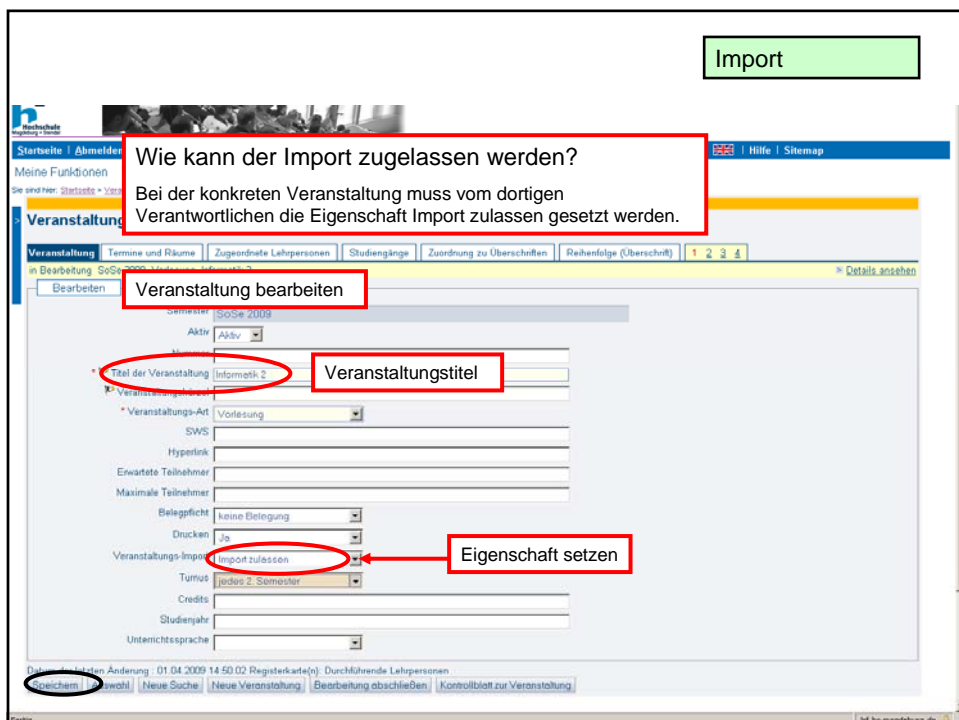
Import

Hochschule Magdeburg • Stendal

Startseite | Abmelden

| Hilfe | Sitemap

Meine Funktionen

Sie sind hier: Startseite » Vera

Wie kann der Import zugelassen werden?

Bei der konkreten Veranstaltung muss vom dortigen Verantwortlichen die Eigenschaft Import zulassen gesetzt werden.

Veranstaltung

Veranstaltung | Termine und Räume | Zugeordnete Lehrpersonen | Studiengänge | Zuordnung zu Überschriften | Reihenfolge (Überschrift) | 1 2 3 4

in Bearbeitung SoSe 2009 Vorlesung Informatik 2

» Details ansehen

Bearbeiten

Veranstaltung bearbeiten

Semester SoSe 2009

Aktiv Aktiv

Nummer

* Titel der Veranstaltung Informatik 2

Veranstaltungstitel

Veranstaltungskürzel

* Veranstaltungs-Art Vorlesung

SWS

Hyperlink

Erwartete Teilnehmer

Maximale Teilnehmer

Belegpflicht keine Belegung

Drucken Ja

Veranstaltungs-Import Import zulassen

Eigenschaft setzen

Turnus jedes 2. Semester

Credits

Studienjahr

Unterrichtssprache

Datum der letzten Änderung : 01.04.2009 14:50:02 Registerkarte(n): Durchführende Lehrpersonen

Speichern | Auswahl | Neue Suche | Neue Veranstaltung | Bearbeitung abschließen | Kontrollblatt zur Veranstaltung

Fertig

hs-magdeburg.de